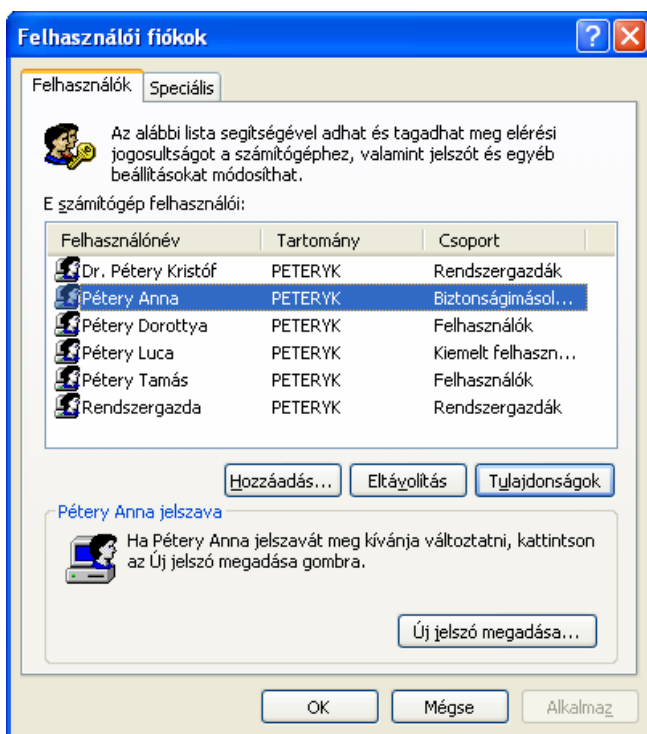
Felhasználói fiókok

Felhasználók | Speciális

Az alábbi lista segítségével adhat és tagadhat meg elérési jogosultságot a számítógéphez, valamint jelszót és egyéb beállításokat módosíthat.

E számítógép felhasználói:

| Felhasználónév | Tartomány | Csoport |
|---|---|---|
| Dr. Pétery Kristóf | PETERYK | Rendszergazdák |
| Pétery Anna | PETERYK | Biztonságimásol... |
| Pétery Dorottya | PETERYK | Felhasználók |
| Pétery Luca | PETERYK | Kiemelt felhaszn... |
| Pétery Tamás | PETERYK | Felhasználók |
| Rendszergazda | PETERYK | Rendszergazdák |

Hozzáadás... | Eltávolítás | Tulajdonságok

Pétery Anna jelszava

Ha Pétery Anna jelszavát meg kívánja változtatni, kattintson az Új jelszó megadása gombra.

Új jelszó megadása...

OK | Mégse | Alkalmaz